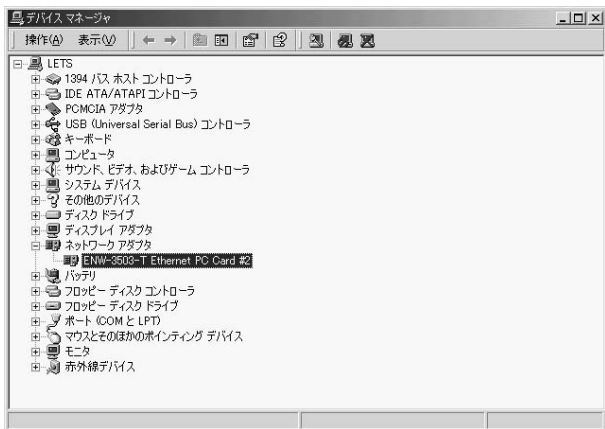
デバイス マネージャ
操作(A) 表示(V)
LETS
1394 バス ホスト コントローラ
IDE ATA/ATAPI コントローラ
PCMCIA アダプタ
USB (Universal Serial Bus) コントローラ
キーボード
コンピュータ
サウンド、ビデオ、およびゲーム コントローラ
システム デバイス
その他のデバイス
ディスク ドライブ
ディスプレイ アダプタ
ネットワーク アダプタ
ENW-3503-T Ethernet PC Card #2
バッテリ
フロッピー ディスク コントローラ
フロッピー ディスク ドライブ
ポート (COM と LPT)
マウスとそのほかのポインティング デバイス
モニタ
赤外線デバイス